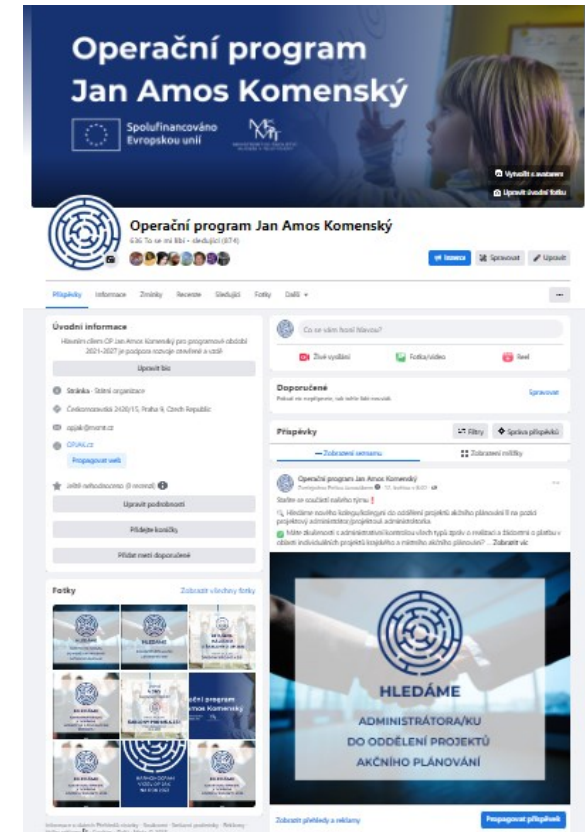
Operační program
Jan Amos Komenský

Spolufinancováno Evropskou unií

Vytvořit s avatarem
Upravit úvodní fotku

Operační program Jan Amos Komenský
636 To se mi líbí • sledující (874)

Inzerce
Spravovat
Upravit

Příspěvky Informace Zmínky Recenze Sledující Fotky Další

Úvodní informace
Hlavním cílem OP Jan Amos Komenský pro programové období 2021-2027 je podpora rozvoje otevřené a co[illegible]

Upravit bio

Stránka · Státní organizace

Československé 2426/15, Praha 9, Czech Republic

opjak@msmt.cz

OPJAK.cz

Propagovat web

Ještě nehodnoceno (0 recenzí)

Upravit podrobnosti

Přidejte koníčky

Přidat mezi doporučené

Fotky
Zobrazit všechny fotky

Operační program
Jan Amos Komenský

HLEDÁME

Co se vám honí hlavou?

Živé vysílání
Fotka/video
Reel

Doporučené
Pokud nic nepřipnete, tak vaše lidé neuvidí.
Spravovat

Příspěvky
Filtry
Správa příspěvků

Zobrazení seznamu
Zobrazení mřížky

Operační program Jan Amos Komenský
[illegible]

Staňte se součástí našeho týmu!
Hledáme nového kolegu/kolegyni do oddělení projektů akčního plánování II na pozici projektový administrátor/projektová administrátorka.
Máte zkušenosti s administrativní kontrolou všech typů zpráv o realizaci a žádostmi o platbu v oblasti individuálních projektů krajského a místního akčního plánování? ... Zobrazit víc

HLEDÁME
ADMINISTRÁTORA/KU
DO ODDĚLENÍ PROJEKTŮ
AKČNÍHO PLÁNOVÁNÍ

Zobrazit přehledy a reklamy
Propagovat příspěvek

Informace o údajích Přehledů stránky · Soukromí · Smluvní podmínky · Reklamy · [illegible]